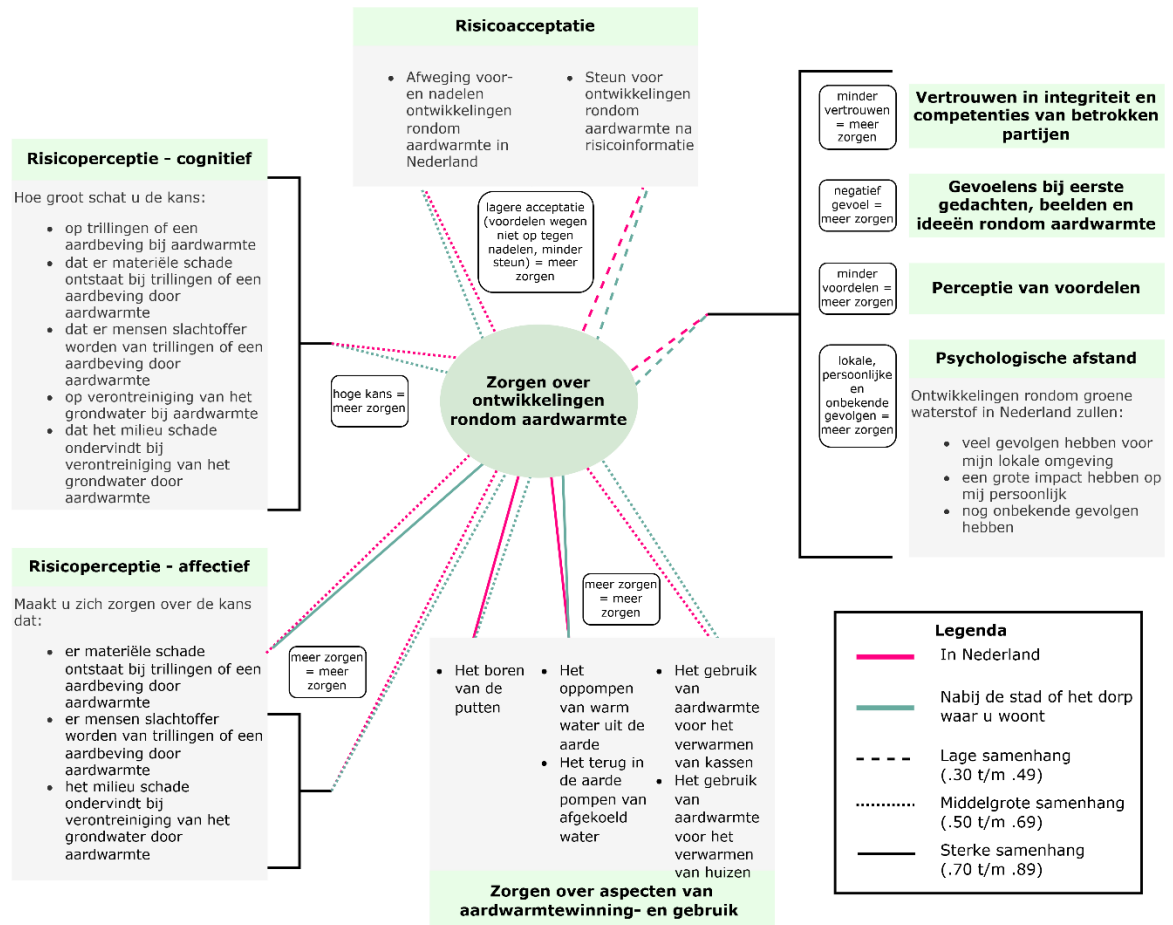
Risicoacceptatie

- Afweging voor- en nadelen ontwikkelingen rondom aardwarmte in Nederland
- Steun voor ontwikkelingen rondom aardwarmte na risicoinformatie

lagere acceptatie (voordelen wegen niet op tegen nadelen, minder steun) = meer zorgen

Risicoperceptie - cognitief

Hoe groot schat u de kans:

- op trillingen of een aardbeving bij aardwarmte
- dat er materiële schade ontstaat bij trillingen of een aardbeving door aardwarmte
- dat er mensen slachtoffer worden van trillingen of een aardbeving door aardwarmte
- op verontreiniging van het grondwater bij aardwarmte
- dat het milieu schade ondervindt bij verontreiniging van het grondwater door aardwarmte

hoge kans = meer zorgen

Zorgen over ontwikkelingen rondom aardwarmte

minder vertrouwen = meer zorgen

Vertrouwen in integriteit en competenties van betrokken partijen

negatief gevoel = meer zorgen

Gevoelens bij eerste gedachten, beelden en ideeën rondom aardwarmte

minder voordelen = meer zorgen

Perceptie van voordelen

lokale, persoonlijke en onbekende gevolgen = meer zorgen

Psychologische afstand

Ontwikkelingen rondom groene waterstof in Nederland zullen:

- veel gevolgen hebben voor mijn lokale omgeving
- een grote impact hebben op mij persoonlijk
- nog onbekende gevolgen hebben

Risicoperceptie - affectief

Maakt u zich zorgen over de kans dat:

- er materiële schade ontstaat bij trillingen of een aardbeving door aardwarmte
- er mensen slachtoffer worden van trillingen of een aardbeving door aardwarmte
- het milieu schade ondervindt bij verontreiniging van het grondwater door aardwarmte

meer zorgen = meer zorgen

meer zorgen = meer zorgen

- Het boren van de putten
- Het oppompen van warm water uit de aarde
- Het terug in de aarde pompen van afgekoeld water
- Het gebruik van aardwarmte voor het verwarmen van kassen
- Het gebruik van aardwarmte voor het verwarmen van huizen

Zorgen over aspecten van aardwarmtewinning- en gebruik

Legenda
In Nederland
Nabij de stad of het dorp waar u woont
Lage samenhang (.30 t/m .49)
Middelgrote samenhang (.50 t/m .69)
Sterke samenhang (.70 t/m .89)